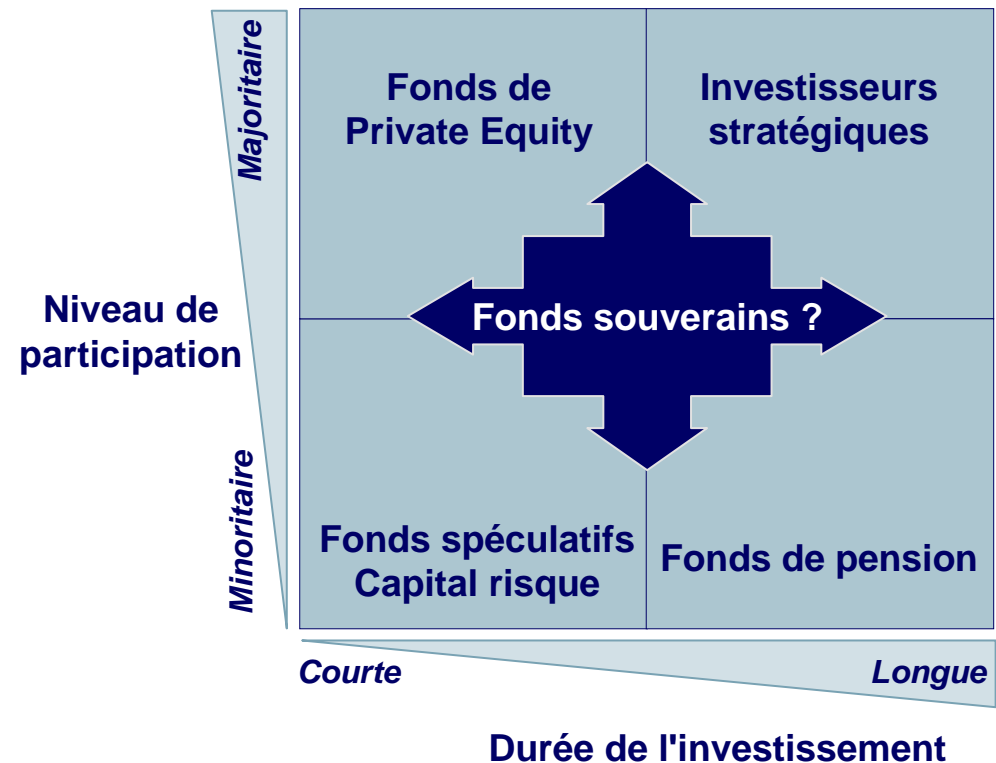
Majoritaire

Niveau de participation

Minoritaire

Fonds de Private Equity

Investisseurs stratégiques

Fonds souverains ?

Fonds spéculatifs Capital risque

Fonds de pension

Courte

Longue

Durée de l'investissement